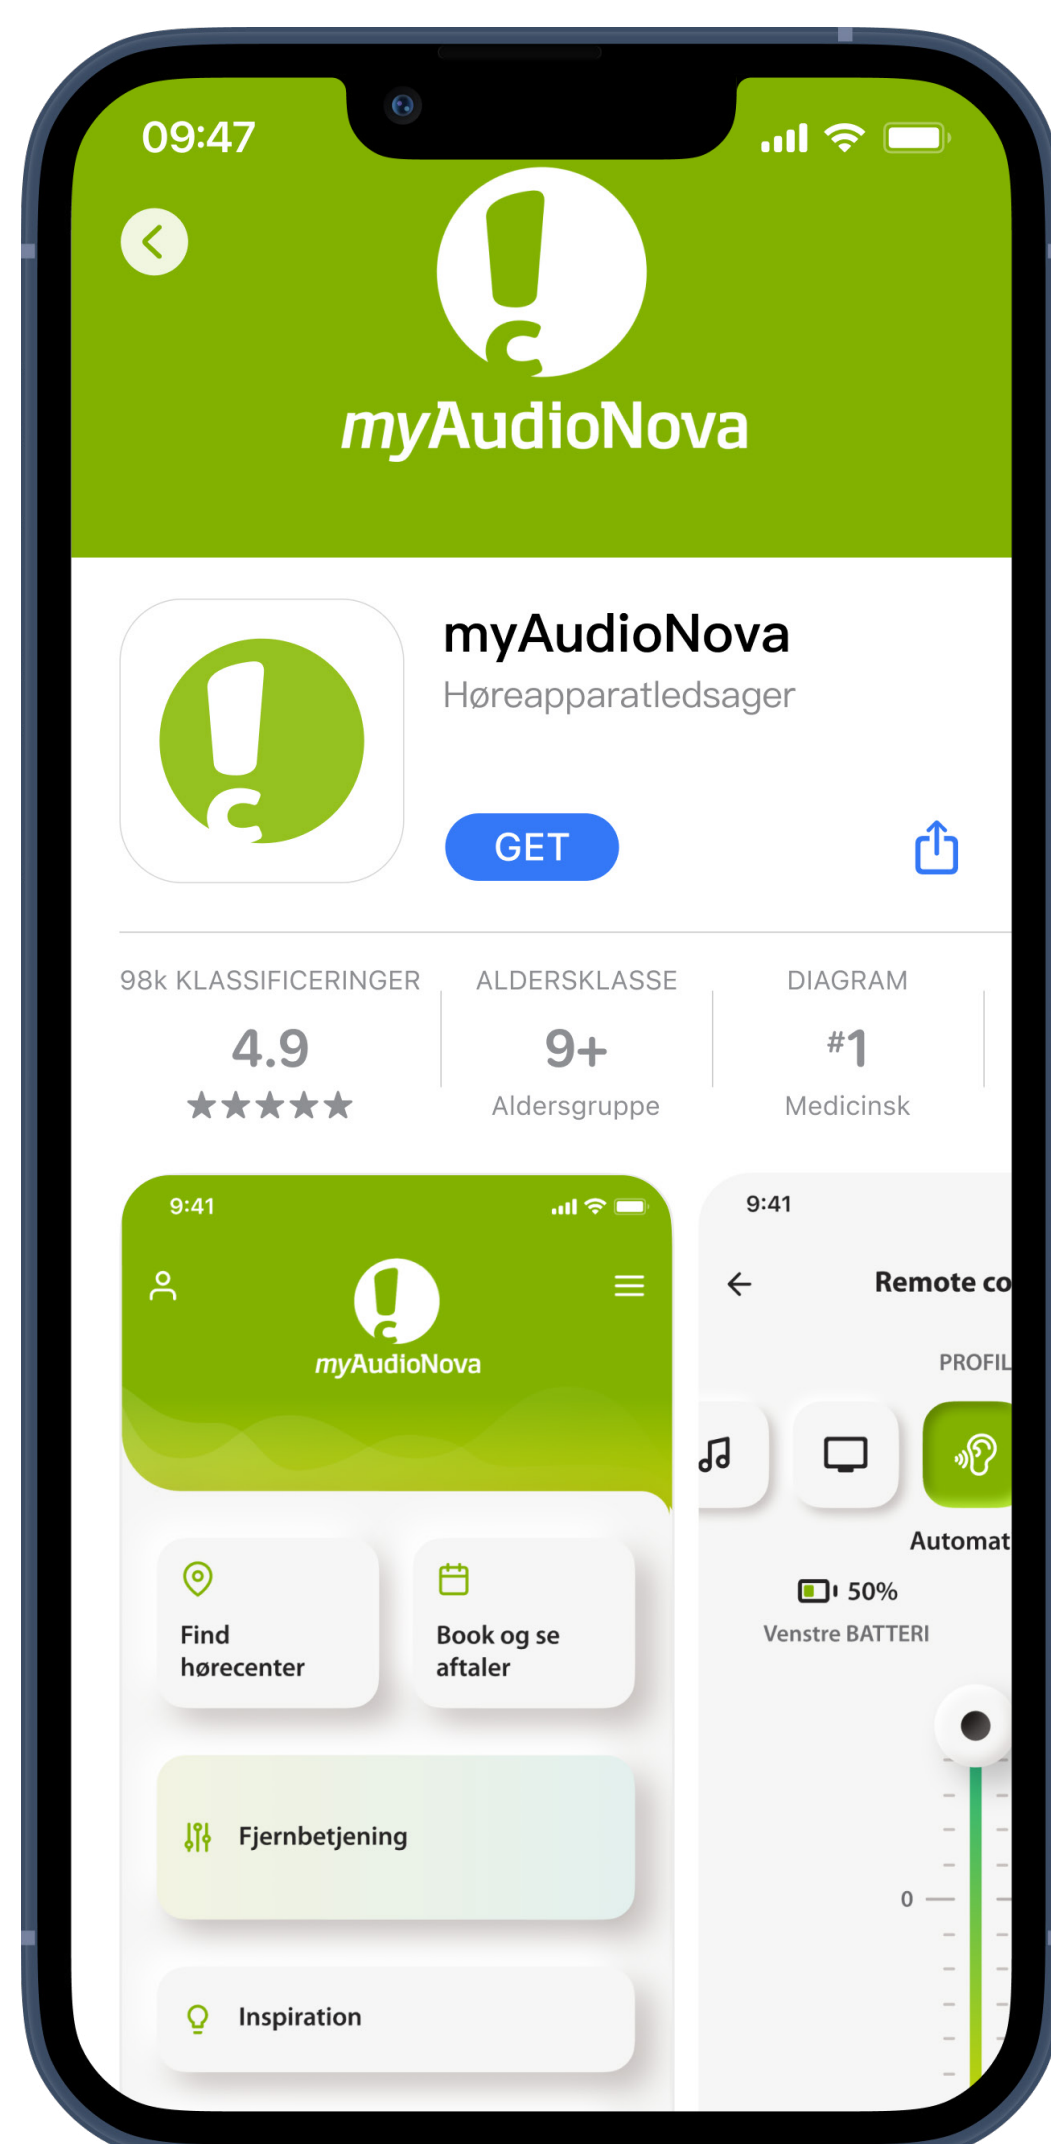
09:47

myAudioNova

myAudioNova
Høreapparatledsager

GET

98k KLASSIFICERINGER
4.9
★★★★★

ALDERSKLASSE
9+
Aldersgruppe

DIAGRAM
#1
Medicinsk

9:41

myAudioNova

Find hørecenter

Book og se aftaler

Fjernbetjening

Inspiration

9:41

Remote co

PROFIL

Automat

50%
Venstre BATTERI

0